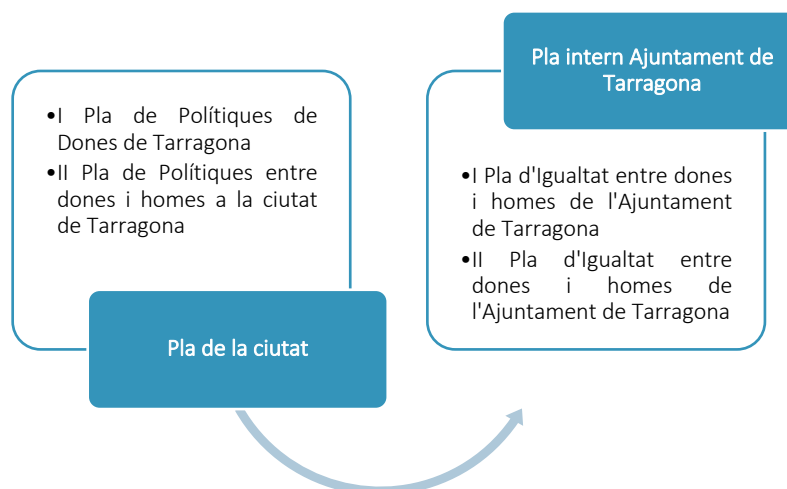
•I Pla de Polítiques de Dones de Tarragona
•II Pla de Polítiques entre dones i homes a la ciutat de Tarragona

Pla de la ciutat

Pla intern Ajuntament de Tarragona

•I Pla d'Igualtat entre dones i homes de l'Ajuntament de Tarragona
•II Pla d'Igualtat entre dones i homes de l'Ajuntament de Tarragona